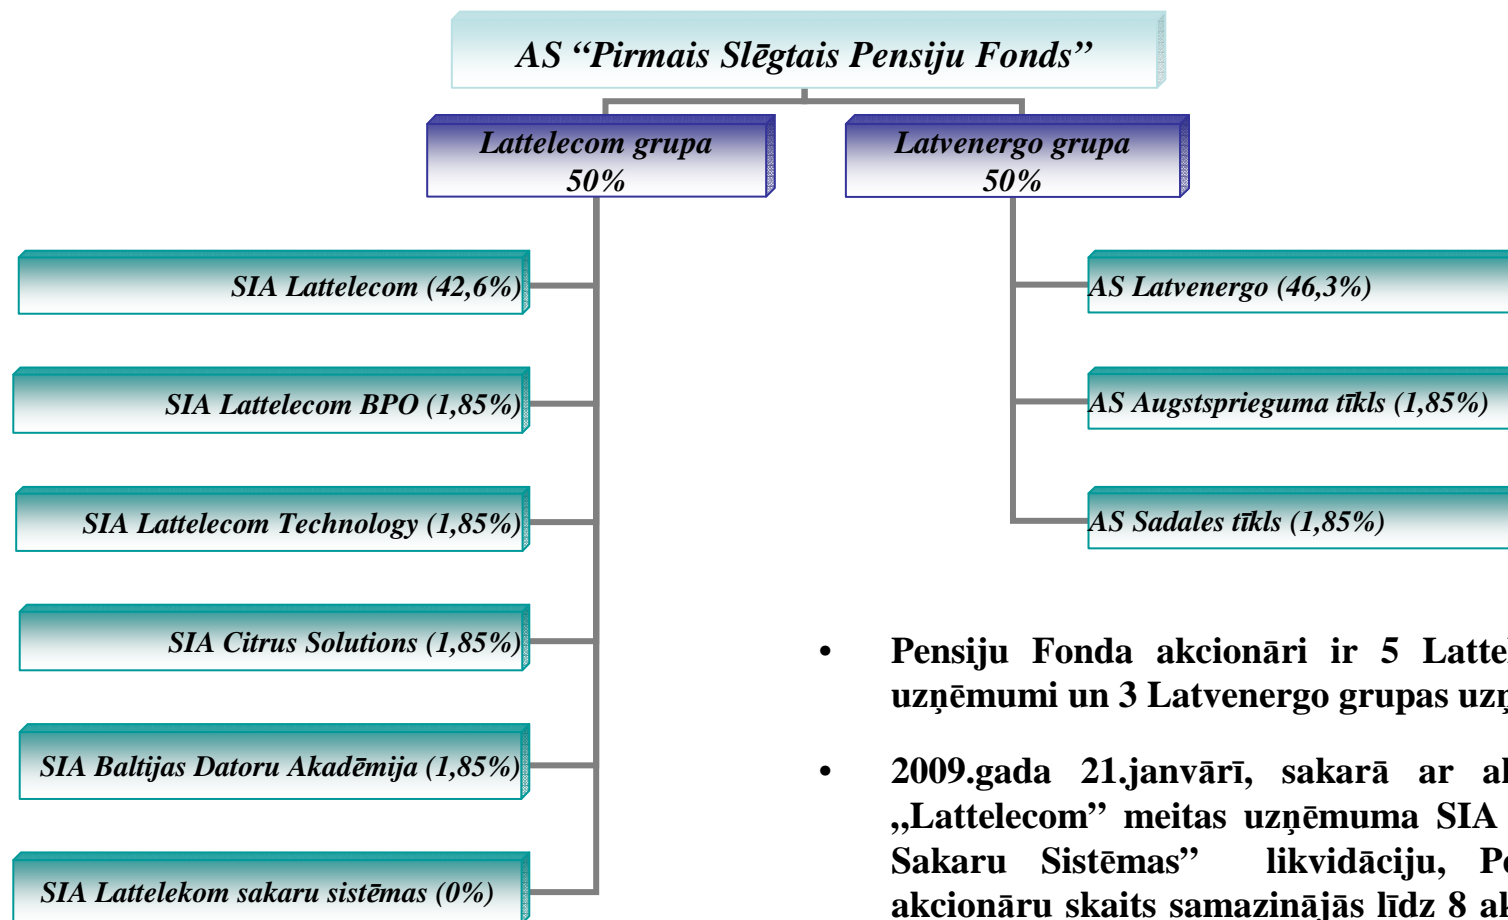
AS "Pirmais Slēgtais Pensiju Fonds"

Lattelecom grupa
50%

Latvenergo grupa
50%

SIA Lattelecom (42,6%)

SIA Lattelecom BPO (1,85%)

SIA Lattelecom Technology (1,85%)

SIA Citrus Solutions (1,85%)

SIA Baltijas Datoru Akadēmija (1,85%)

SIA Lattelekom sakaru sistēmas (0%)

AS Latvenergo (46,3%)

AS Augstsprieguma tīkls (1,85%)

AS Sadales tīkls (1,85%)

• Pensiju Fonda akcionāri ir 5 Lattel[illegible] uzņēmumi un 3 Latvenergo grupas uzņ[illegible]

• 2009.gada 21.janvārī, sakarā ar a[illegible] „Lattelecom" meitas uzņēmuma SIA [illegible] Sakaru Sistēmas" likvidāciju, Pe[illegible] akcionāru skaits samazinājās līdz 8 a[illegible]